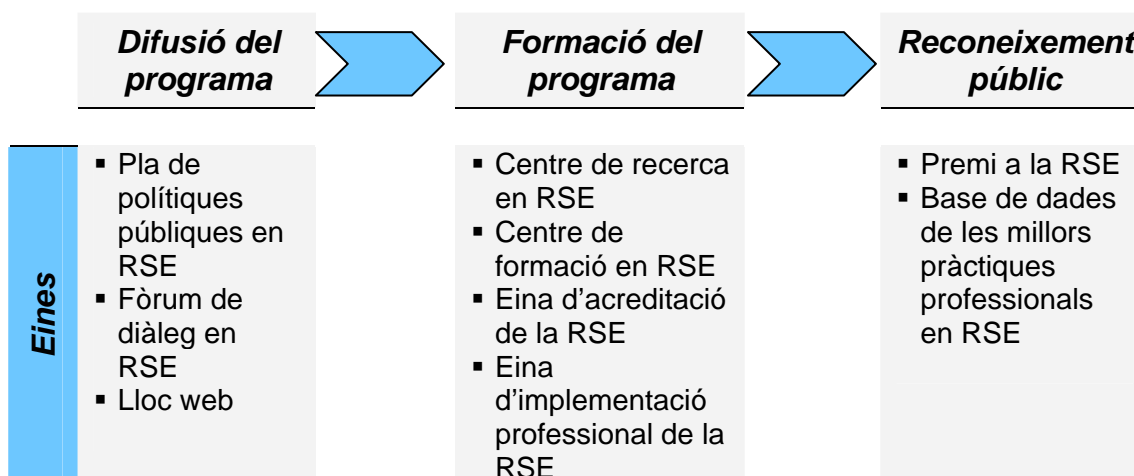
Difusió del programa

Formació del programa

Reconeixement públic

Eines

- Pla de polítiques públiques en RSE
- Fòrum de diàleg en RSE
- Lloc web

- Centre de recerca en RSE
- Centre de formació en RSE
- Eina d'acreditació de la RSE
- Eina d'implementació professional de la RSE

- Premi a la RSE
- Base de dades de les millors pràctiques professionals en RSE